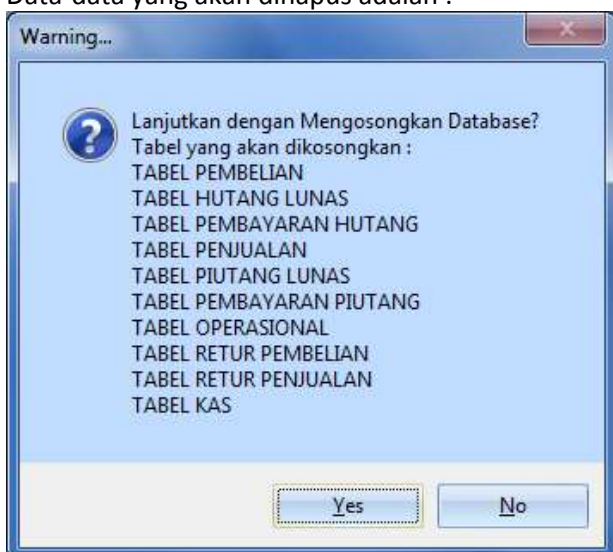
Data-data yang akan dihapus adalah :

Warning...

Lanjutkan dengan Mengosongkan Database?
Tabel yang akan dikosongkan :
TABEL PEMBELIAN
TABEL HUTANG LUNAS
TABEL PEMBAYARAN HUTANG
TABEL PENJUALAN
TABEL PIUTANG LUNAS
TABEL PEMBAYARAN PIUTANG
TABEL OPERASIONAL
TABEL RETUR PEMBELIAN
TABEL RETUR PENJUALAN
TABEL KAS

Yes
No